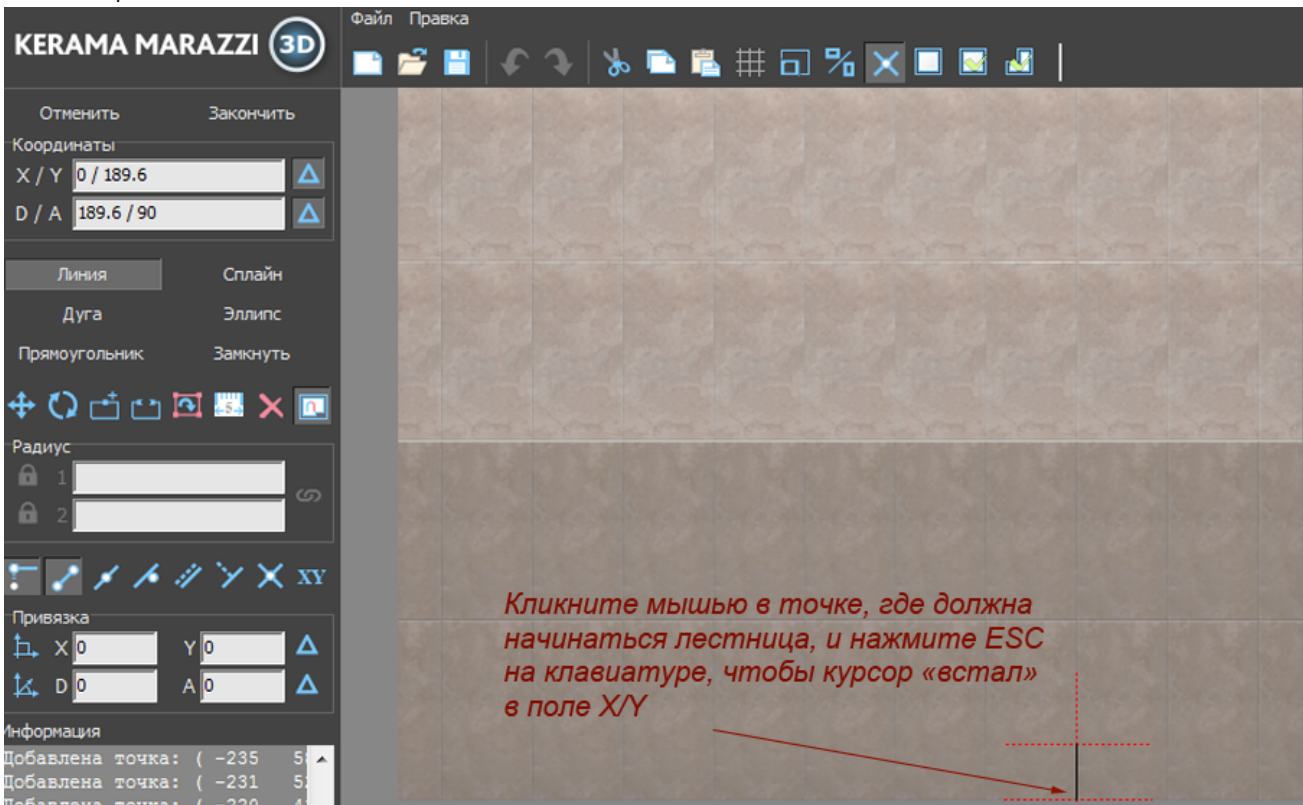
KERAMA MARAZZI 3D

Файл Правка

Отменить Закончить

Координаты

X / Y 0 / 189.6

D / A 189.6 / 90

Линия Сплайн

Дуга Эллипс

Прямоугольник Замкнуть

Радиус

1

2

XY

Привязка

X 0 Y 0

D 0 A 0

Информация

Добавлена точка: ( -235 5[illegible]

Добавлена точка: ( -231 5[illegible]

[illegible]

Кликните мышью в точке, где должна начинаться лестница, и нажмите ESC на клавиатуре, чтобы курсор «встал» в поле X/Y